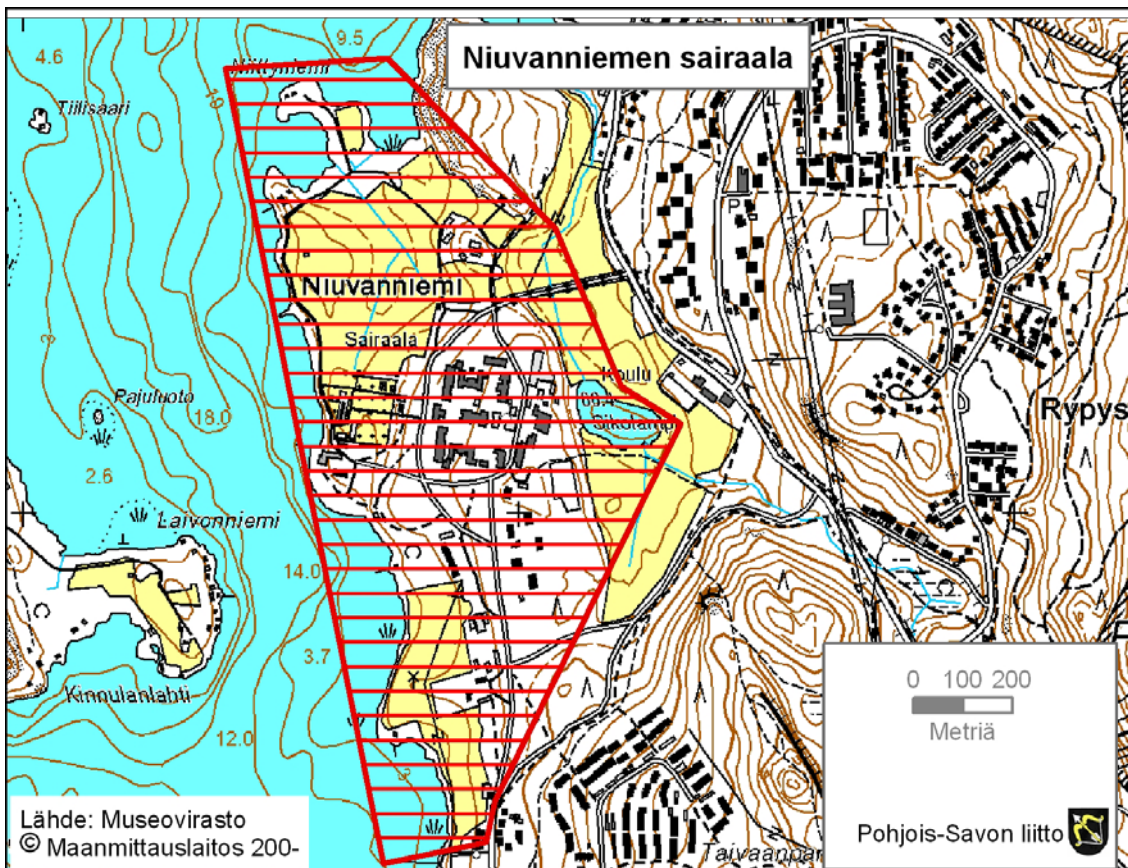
Niuvanniemen sairaala

4.6
9.5
Niittyniemi
10
Tiilisaari
Niuvanniemi
Sairaala
Koulu
69.4
Sikolampi
Pajuluoto
18.0
2.6
Laivonniemi
14.0
3.7
Kinnulanlahti
12.0
Rypys
P
Taivaanpa

0 100 200
Metriä

Lähde: Museovirasto
© Maanmittauslaitos 200-

Pohjois-Savon liitto